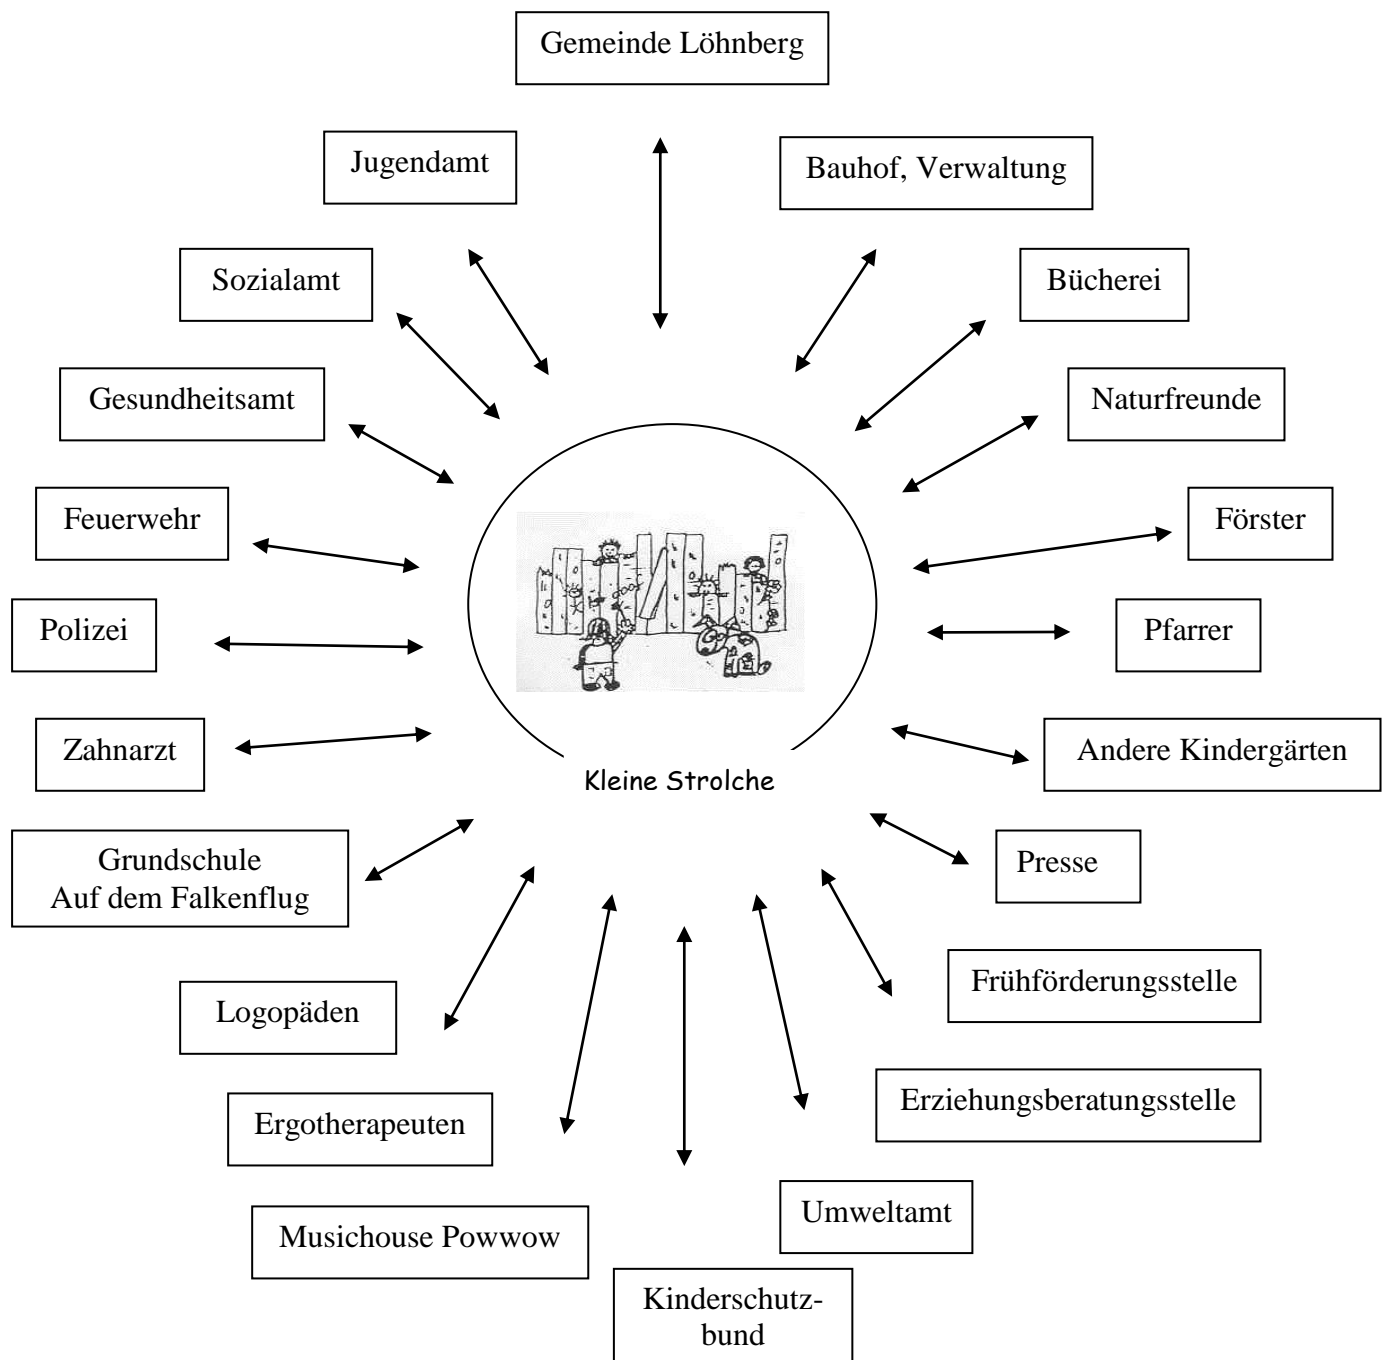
Gemeinde Löhnberg

Jugendamt

Bauhof, Verwaltung

Sozialamt

Bücherei

Gesundheitsamt

Naturfreunde

Feuerwehr

Förster

Polizei

Pfarrer

Zahnarzt

Andere Kindergärten

Kleine Strolche

Grundschule Auf dem Falkenflug

Presse

Logopäden

Frühförderungsstelle

Ergotherapeuten

Erziehungsberatungsstelle

Musichouse Powwow

Umweltamt

Kinderschutzbund